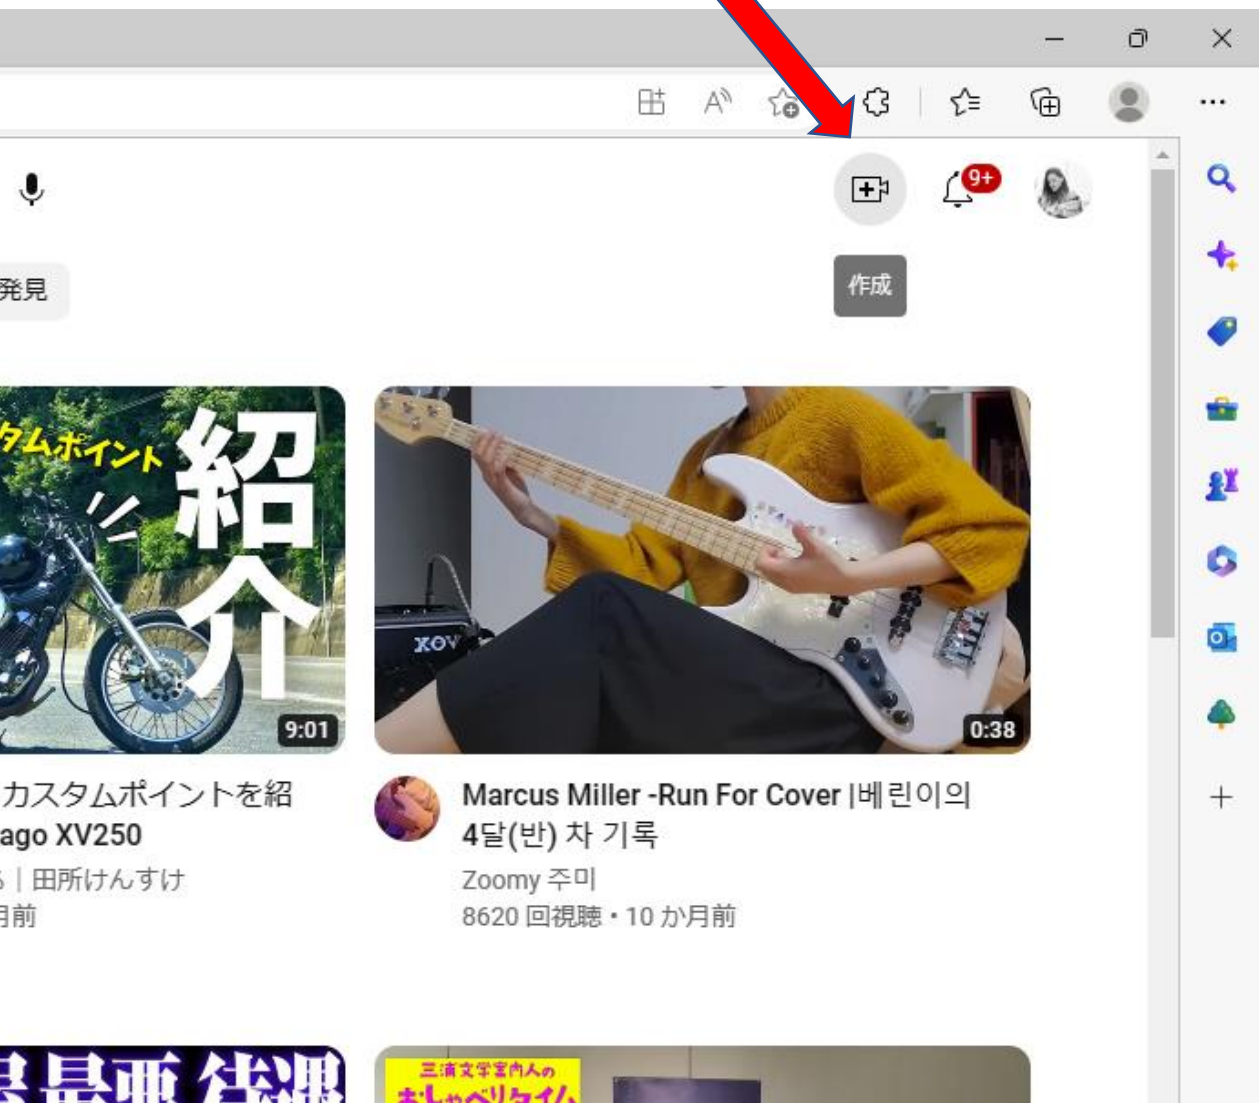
9+

発見

作成

タムポイント 紹介

9:01

0:38

XOV

カスタムポイントを紹
ago XV250
s | 田所けんすけ
月前

Marcus Miller -Run For Cover |베린이의 4달(반) 차 기록
Zoomy 주미
8620 回視聴・10 か月前

三浦文学案内人の
おしゃべりタイム

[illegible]